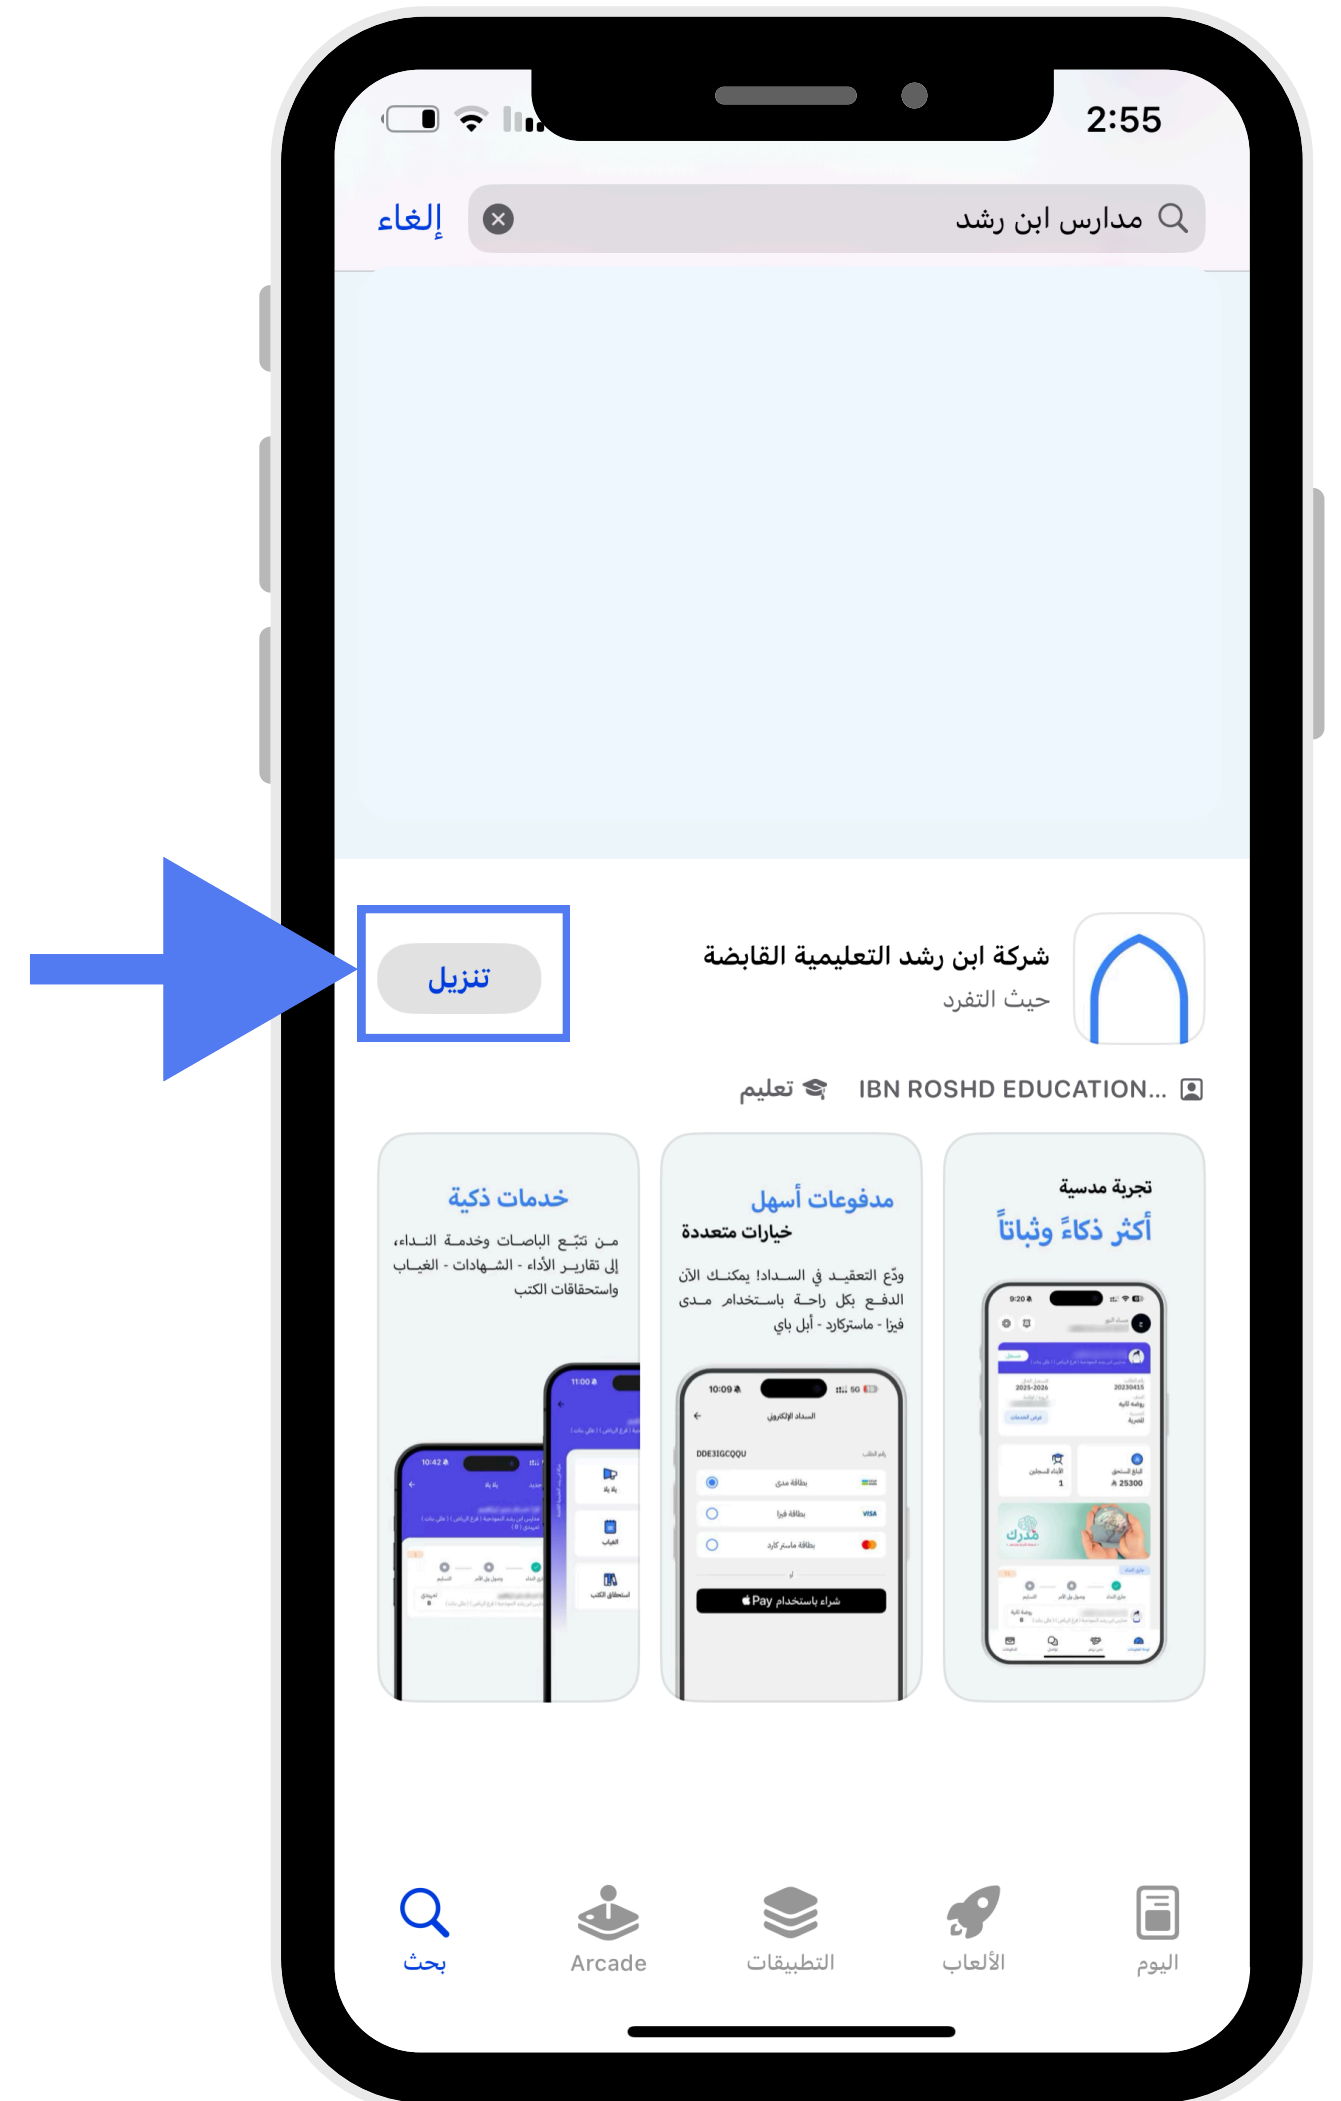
2:55

إلغاء
مدارس ابن رشد

شركة ابن رشد التعليمية القابضة
حيث التفرد
تنزيل

IBN ROSHD EDUCATION...
تعليم

تجربة مدسية
أكثر ذكاءً وثباتاً

مدفوعات أسهل
خيارات متعددة
ودّع التعقيد في السداد! يمكنك الآن الدفع بكل راحة باستخدام مدى فيزا - ماستركارد - أبل باي

خدمات ذكية
من تتبّع الباصات وخدمة النداء، إلى تقارير الأداء - الشهادات - الغياب واستحقاقات الكتب

اليوم
الألعاب
التطبيقات
Arcade
بحث